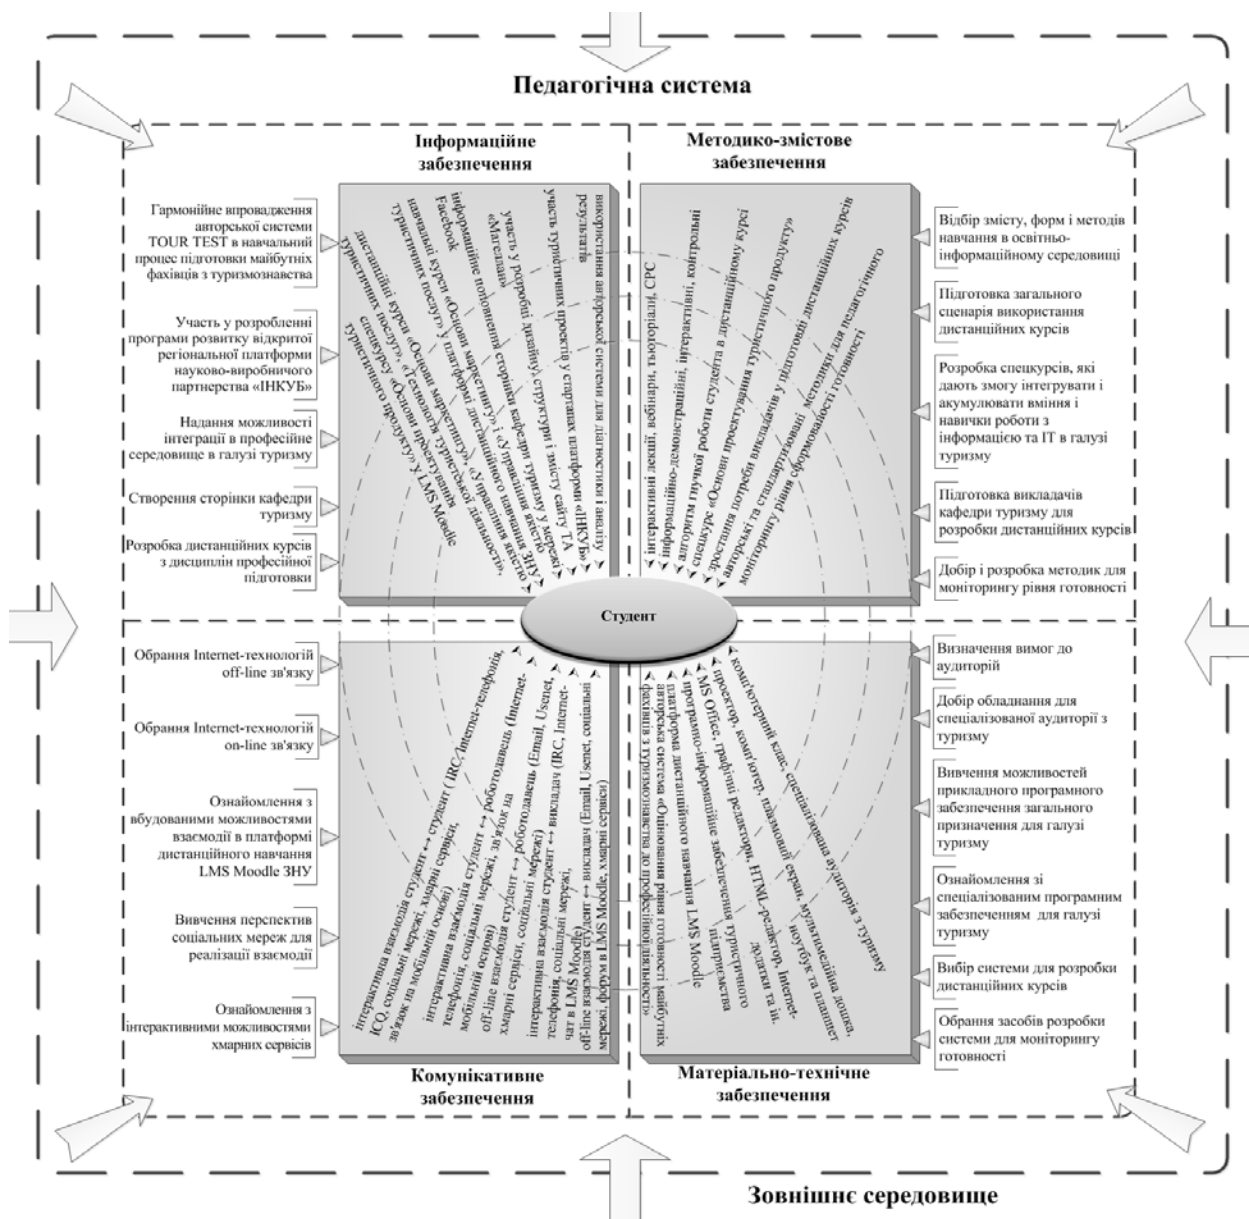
Педагогічна система

Інформаційне забезпечення

Методико-змістове забезпечення

Гармонійне впровадження авторської системи TOUR TEST в навчальний процес підготовки майбутніх фахівців з туризмознавства

Участь у розробленні програми розвитку відкритої регіональної платформи науково-виробничого партнерства «ІНКУБ»

Надання можливості інтеграції в професійне середовище в галузі туризму

Створення сторінки кафедри туризму

Розробка дистанційних курсів з дисциплін професійної підготовки

використання авторської системи для діагностики і аналізу результатів

участь туристичних проектів у стартапах платформи «ІНКУБ»

участь у розробці дизайну, структури і змісту сайту ТА «Магелан»

інформаційне поповнення сторінки кафедри туризму у мережі Facebook

навчальні курси «Основи маркетингу» і «Управління якістю туристичних послуг» у платформі дистанційного навчання ЗНУ

дистанційні курси «Основи маркетингу», «Технологія туристської діяльності», «Управління якістю туристичних послуг», «Основи проектування туристичного продукту» у LMS Moodle

інтерактивні лекції, вебінари, тьюторіали, СРС

інформаційно-демонстраційні, інтерактивні, контрольні

алгоритм гнучкої роботи студента в дистанційному курсі

спецкурс «Основи проектування туристичного продукту»

зростання потреби викладачів у підготовці дистанційних курсів

авторські та стандартизовані методики для педагогічного моніторингу рівня сформованості готовності

Відбір змісту, форм і методів навчання в освітньо-інформаційному середовищі

Підготовка загального сценарія використання дистанційних курсів

Розробка спецкурсів, які дають змогу інтегрувати і акумулювати вміння і навички роботи з інформацією та ІТ в галузі туризму

Підготовка викладачів кафедри туризму для розробки дистанційних курсів

Добір і розробка методик для моніторингу рівня готовності

Студент

Обрання Internet-технологій off-line зв'язку

Обрання Internet-технологій on-line зв'язку

Ознайомлення з вбудованими можливостями взаємодії в платформі дистанційного навчання LMS Moodle ЗНУ

Вивчення перспектив соціальних мереж для реалізації взаємодії

Ознайомлення з інтерактивними можливостями хмарних сервісів

інтерактивна взаємодія студент ↔ студент ( IRC, internet-телефонія, ICQ, соціальні мережі, хмарні сервіси, зв'язок на мобільній основі)

інтерактивна взаємодія студент ↔ робота давець (Internet-телефонія, соціальні мережі, зв'язок на мобільній основі)

off-line взаємодія студент ↔ робота давець (Email, Usenet, хмарні сервіси, соціальні мережі)

інтерактивна взаємодія студент ↔ викладач (IRC, Internet-телефонія, соціальні мережі, чат в LMS Moodle)

off-line взаємодія студент ↔ викладач (Email, Usenet, соціальні мережі, форум в LMS Moodle, хмарні сервіси)

комп'ютерний клас, спеціалізована аудиторія з туризму

проектор, комп'ютер, плазмовий екран, мультимедійна дошка, ноутбук та планшет

MS Office, графічні редактори, HTML-редактор, Internet-додатки та ін.

програмно-інформаційне забезпечення туристичного підприємства

платформа дистанційного навчання LMS Moodle

авторська система «Оцінювання рівня готовності майбутніх фахівців з туризмознавства до професійної діяльності»

Визначення вимог до аудиторій

Добір обладнання для спеціалізованої аудиторії з туризму

Вивчення можливостей прикладного програмного забезпечення загального призначення для галузі туризму

Ознайомлення зі спеціалізованим програмним забезпеченням для галузі туризму

Вибір системи для розробки дистанційних курсів

Обрання засобів розробки системи для моніторингу готовності

Комунікативне забезпечення

Матеріально-технічне забезпечення

Зовнішнє середовище